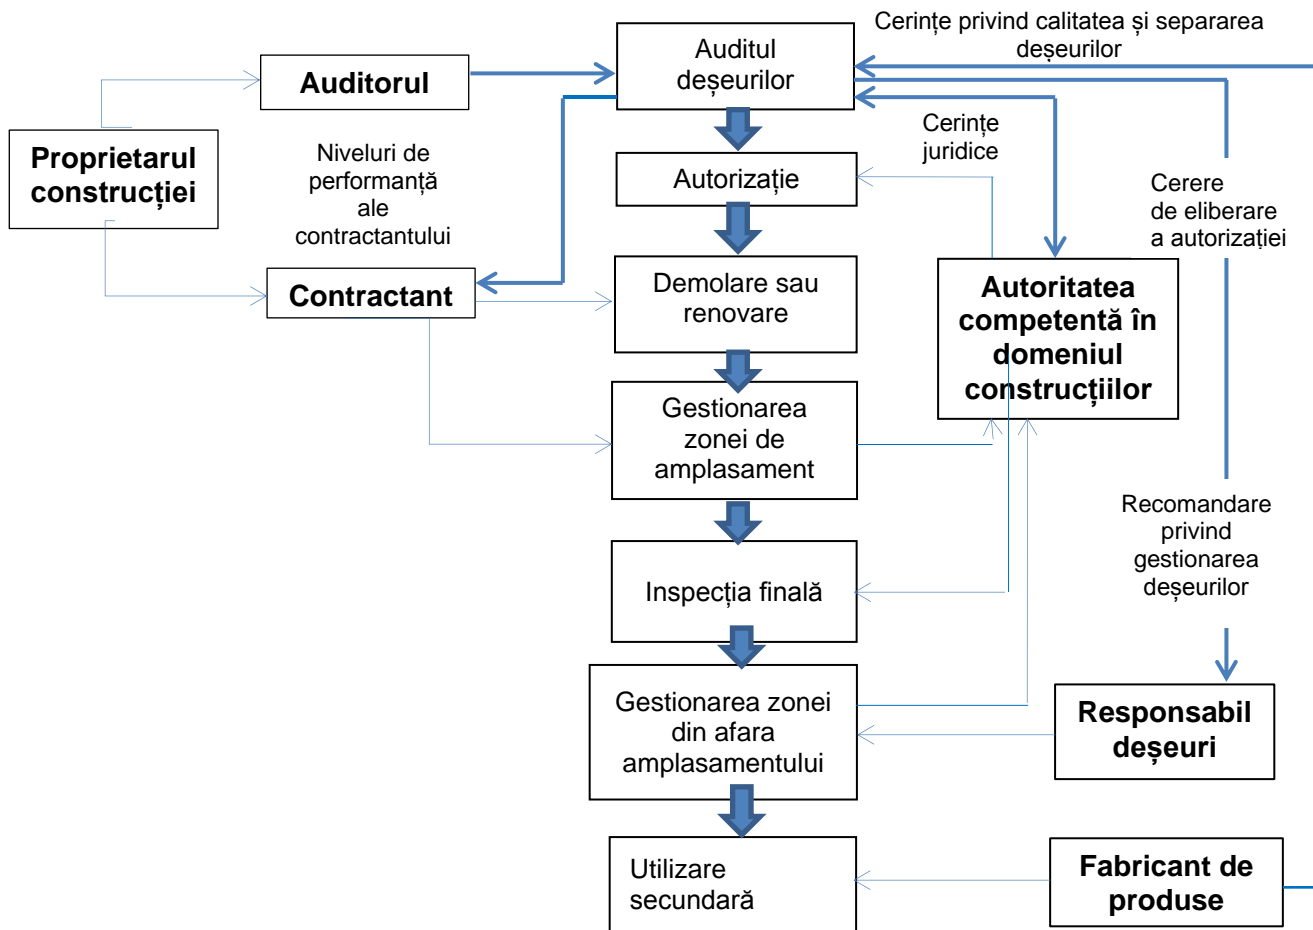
Cerințe privind calitatea și separarea deșeurilor

Auditorul

Auditul deșeurilor

Proprietarul construcției

Niveluri de performanță ale contractantului

Cerințe juridice

Autorizație

Cerere de eliberare a autorizației

Contractant

Demolare sau renovare

Autoritatea competentă în domeniul construcțiilor

Gestionarea zonei de amplasament

Recomandare privind gestionarea deșeurilor

Inspecția finală

Gestionarea zonei din afara amplasamentului

Responsabil deșeuri

Utilizare secundară

Fabricant de produse